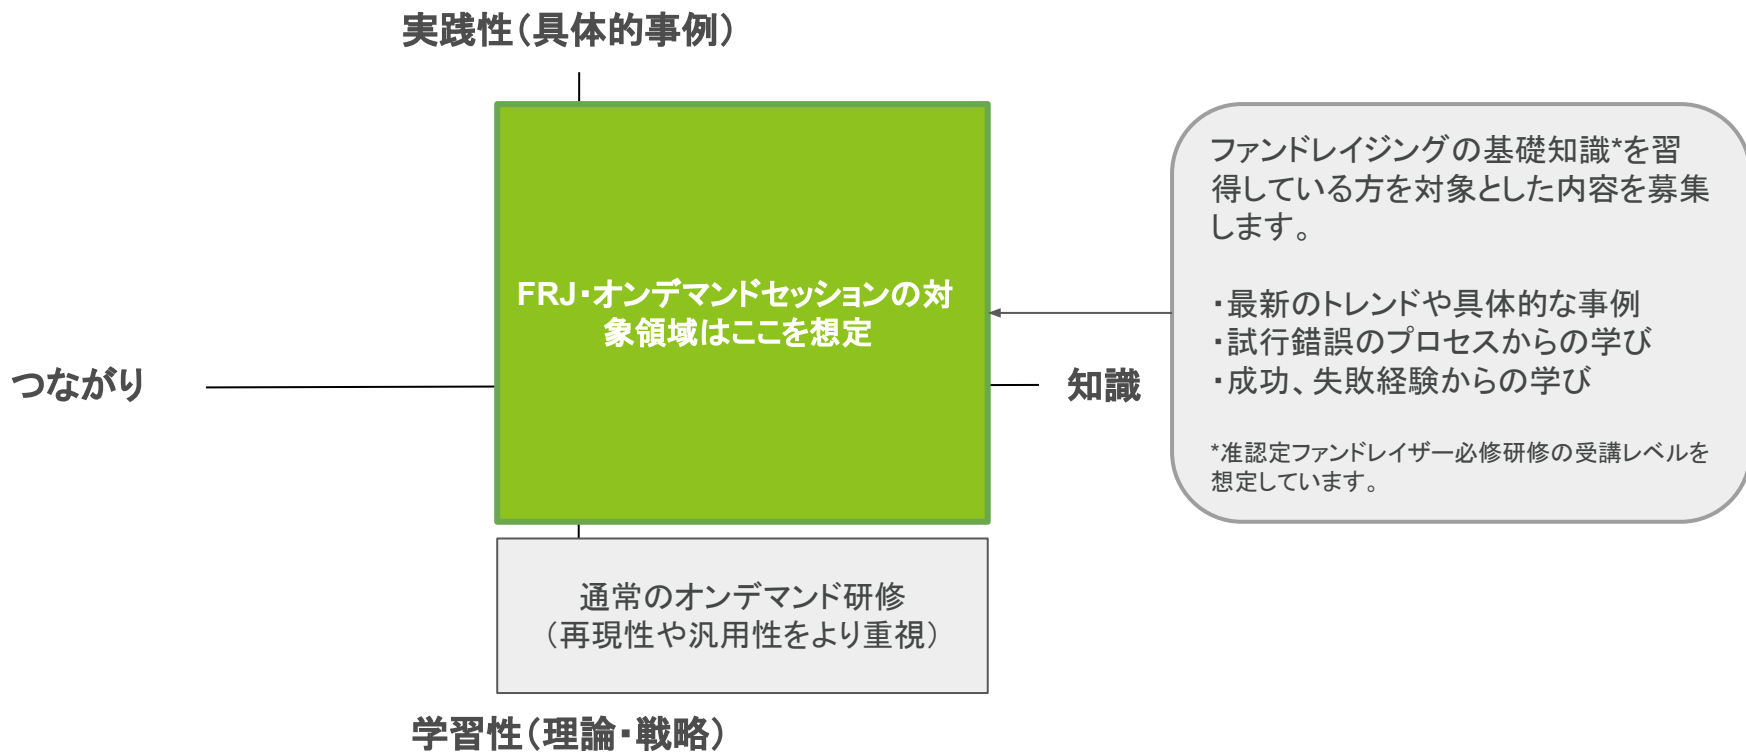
実践性（具体的事例）

FRJ・オンデマンドセッションの対象領域はここを想定

ファンドレイジングの基礎知識*を習得している方を対象とした内容を募集します。

・最新のトレンドや具体的な事例
・試行錯誤のプロセスからの学び
・成功、失敗経験からの学び

*准認定ファンドレイザー必修研修の受講レベルを想定しています。

つながり

知識

通常のオンデマンド研修
（再現性や汎用性をより重視）

学習性（理論・戦略）